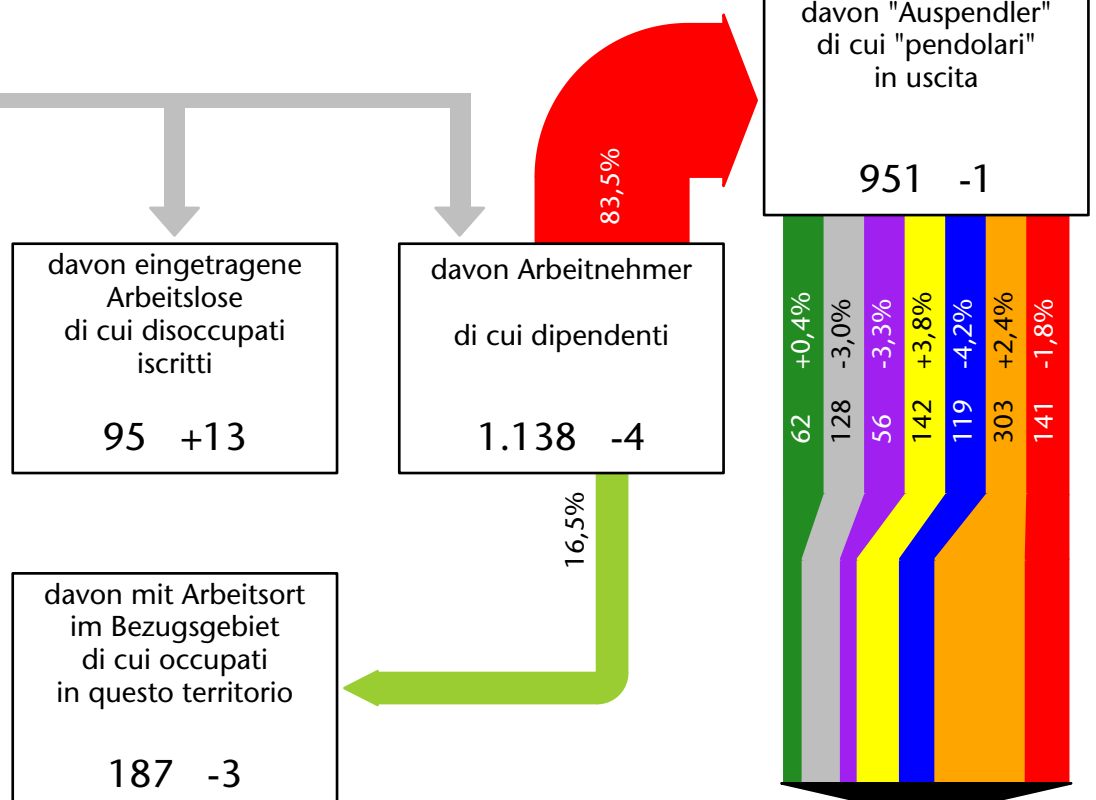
davon "Auspendler"
di cui "pendolari"
in uscita

951 -1

83,5%

davon eingetragene Arbeitslose
di cui disoccupati iscritti

95 +13

davon Arbeitnehmer

di cui dipendenti

1.138 -4

+0,4% 62
-3,0% 128
-3,3% 56
+3,8% 142
-4,2% 119
+2,4% 303
-1,8% 141

16,5%

davon mit Arbeitsort im Bezugsgebiet
di cui occupati in questo territorio

187 -3